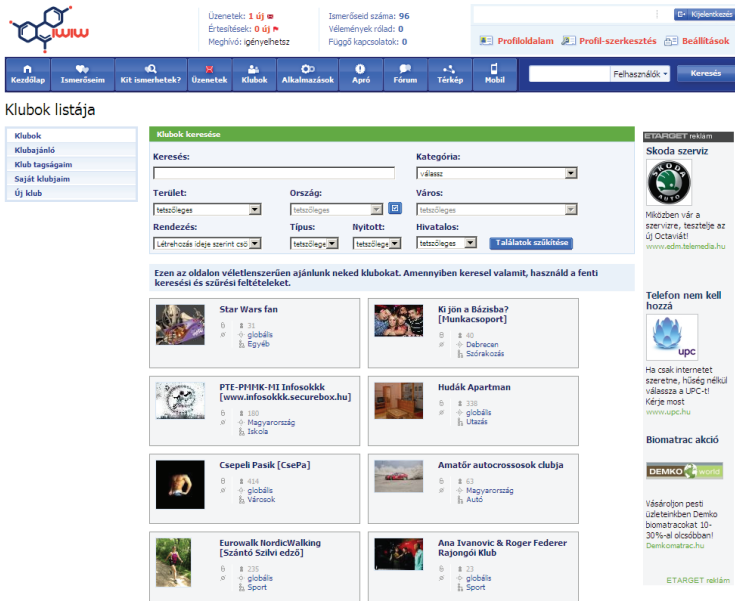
iwiw

Üzenetek: 1 új
Értesítések: 0 új
Meghívó: igényelhetsz

Ismerőseid száma: 96
Vélemények rólad: 0
Függő kapcsolatok: 0

Kijelentkezés

Profiloldalam
Profil-szerkesztés
Beállítások

Kezdőlap | Ismerőseim | Kit ismerhetek? | Üzenetek | Klubok | Alkalmazások | Apró | Fórum | Térkép | Mobil

Felhasználók
Keresés

Klubok listája

Klubok
Klubajánló
Klub tagságaim
Saját klubjaim
Új klub

Klubok keresése

Keresés:
Kategória:
válassz
Terület:
tetszőleges
Ország:
tetszőleges
Város:
tetszőleges
Rendezés:
Létrehozás ideje szerint csö
Típus:
tetszőleges
Nyitott:
tetszőleges
Hivatalos:
tetszőleges
Találatok szűkítése

Ezen az oldalon véletlenszerűen ajánlunk neked klubokat. Amennyiben keresel valamit, használd a fenti keresési és szűrési feltételeket.

Star Wars fan
31
globális
Egyéb

Ki jön a Bázisba? [Hunkacsoport]
40
Debrecen
Szórakozás

PTE-PMMK-MI Infosokkk [www.infosokkk.securebox.hu]
180
Magyarország
Iskola

Hudák Apartman
338
globális
Utazás

Csepeli Pasik [CsePa]
414
globális
Városok

Amatőr autocrossosok clubja
63
Magyarország
Autó

Eurowalk NordicWalking [Szántó Szilvi edző]
235
globális
Sport

Ana Ivanovic & Roger Federer Rajongói Klub
23
globális
Sport

ETARGET reklám

Skoda szerviz
SKODA AUTO
Miközben vár a szervizre, tesztelje az új Octaviát!
www.edm.telemedia.hu

Telefon nem kell hozzá
upc
Ha csak internetet szeretne, hűség nélkül válassza a UPC-t! Kérje most
www.upc.hu

Biomatrac akció
DEMKO world
Vásároljon pesti üzleteinkben Demko biomatracokat 10-30%-al olcsóbban!
Demkomatrac.hu

ETARGET reklám